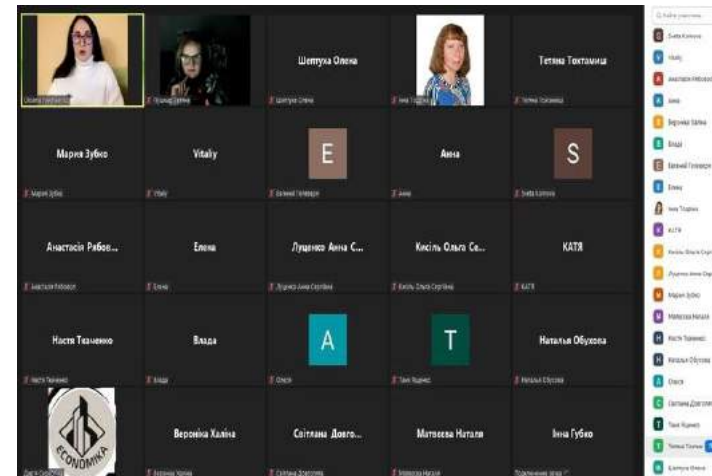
Шептуха Олена

Тетяна Тохтамиш

Марія Зубко

Vitaliy

E

Анна

S

Анастасія Рябов...

Елена

Луценко Анна С...

Кісіль Ольга Се...

КАТЯ

Настя Ткаченко

Влада

A

T

Наталья Обухова

ECONOMIKA

Вероніка Халіна

Світлана Довго...

Матвеєва Натали

Інна Губко

Шептуха Олена

Тетяна Тохтамиш

Марія Зубко

Vitaliy

Анастасія Рябова

Елена

Луценко Анна Сергіївна

Кісіль Ольга Сергіївна

КАТЯ

Настя Ткаченко

Влада

Олеся

Наталья Обухова

Вероніка Халіна

Світлана Довгопол

Матвеєва Натали

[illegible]

Svetа Колосова

Vitaliy

Анастасія Рябова

Анна

Вероніка Халіна

Влада

Євгеній Головерія

Елена

Інна Тодика

КАТЯ

Кісіль Ольга Сергіївна

Луценко Анна Сергіївна

Марія Зубко

Матвеєва Натали

Настя Ткаченко

Наталья Обухова

Олеся

Світлана Довгопол

Таня Ященко

Тетяна Тохтамиш

Шептуха Олена